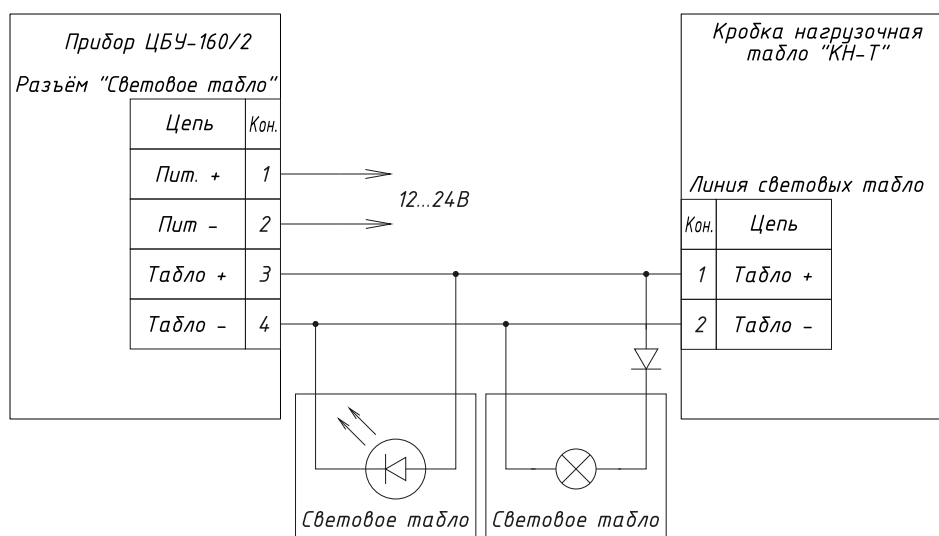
Прибор ЦБУ-160/2

Разъём "Световое табло"

| Цепь | Кон. |
|---|---|
| Пит. + | 1 |
| Пит - | 2 |
| Табло + | 3 |
| Табло - | 4 |

12...24В

Кробка нагрузочная табло "КН-Т"

Линия световых табло

| Кон. | Цепь |
|---|---|
| 1 | Табло + |
| 2 | Табло - |

Световое табло

Световое табло